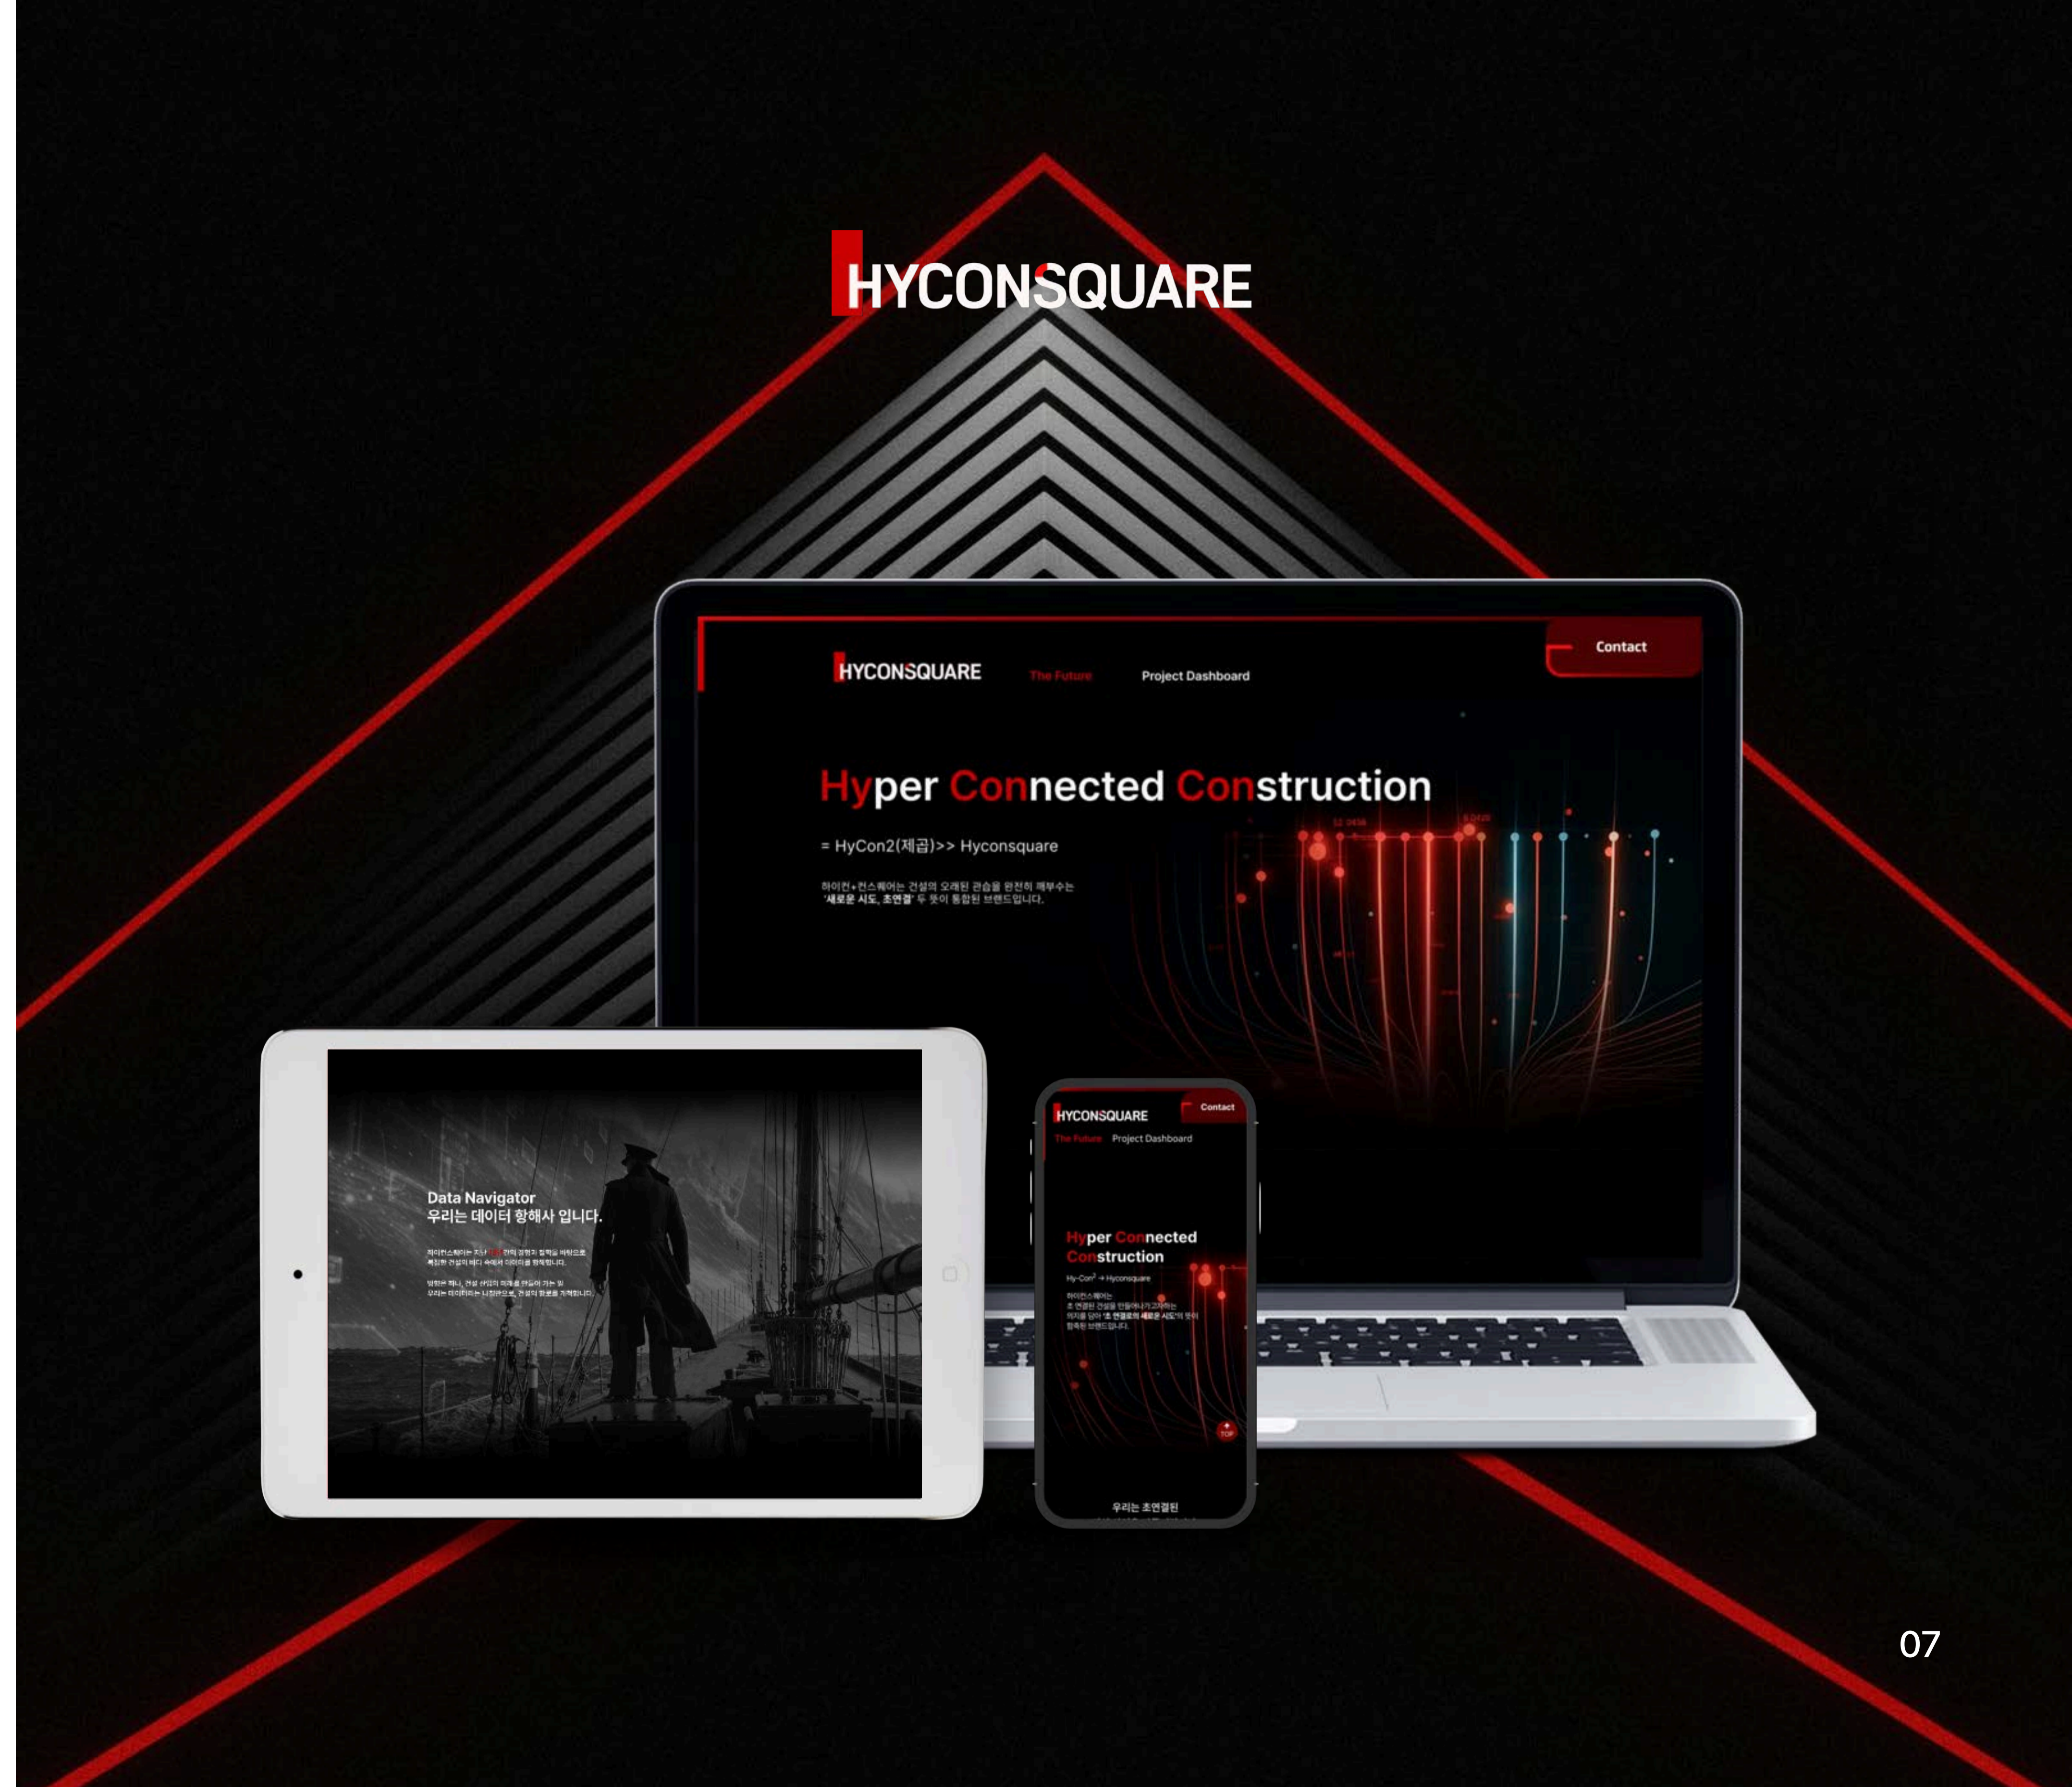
HYCONSQUARE

HYCONSQUARE The Future Project Dashboard

Contact

Hyper Connected Construction

= HyCon2(제곱)>> Hyconsquare

하이컨+컨스퀘어는 건설의 오래된 관습을 완전히 깨부수는 '새로운 시도, 초연결' 두 뜻이 통합된 브랜드입니다.

Data Navigator
우리는 데이터 항해사 입니다.

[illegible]

HYCONSQUARE Contact
The Future Project Dashboard

Hyper Connected Construction

Hy-Con² → Hyconsquare

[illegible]

우리는 초연결된

07